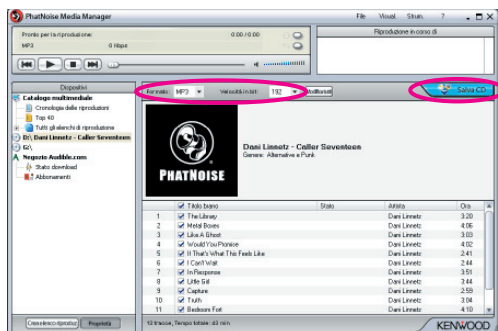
PhatNoise Media Manager

File Visual. Strum. ?

Pronto per la riproduzione: 0:00 / 0:00
MP3 0 Kbps

Riproduzione in corso di

Dispositivi
Catalogo multimediale
Cronologia delle riproduzioni
Top 40
Tutti gli elenchi di riproduzione
E:\ Dani Linnetz - Caller Seventeen
G:\
Negozio Audible.com
Stato download
Abbonamenti

Formato MP3 Velocità in bit: 192 Modificare

Salva CD

PHATNOISE

Dani Linnetz - Caller Seventeen
Genere: Alternative e Punk

| | | Titolo brano | Stato | Artista | Ora |
|---|---|---|---|---|---|
| 1 | ☑ | The Library | | Dani Linnetz | 3:20 |
| 2 | ☑ | Metal Boxes | | Dani Linnetz | 4:05 |
| 3 | ☑ | Like A Ghost | | Dani Linnetz | 3:03 |
| 4 | ☑ | Would You Promise | | Dani Linnetz | 4:02 |
| 5 | ☑ | If That's What This Feels Like | | Dani Linnetz | 2:41 |
| 6 | ☑ | I Can't Wait | | Dani Linnetz | 2:44 |
| 7 | ☑ | In Response | | Dani Linnetz | 3:51 |
| 8 | ☑ | Little Girl | | Dani Linnetz | 3:44 |
| 9 | ☑ | Capture | | Dani Linnetz | 2:59 |
| 10 | ☑ | Truth | | Dani Linnetz | 3:04 |
| 11 | ☑ | Bedroom Fort | | Dani Linnetz | 4:10 |

Crea elenco riproduz. Proprietà

13 tracce, Tempo totale: 43 min

KENWOOD